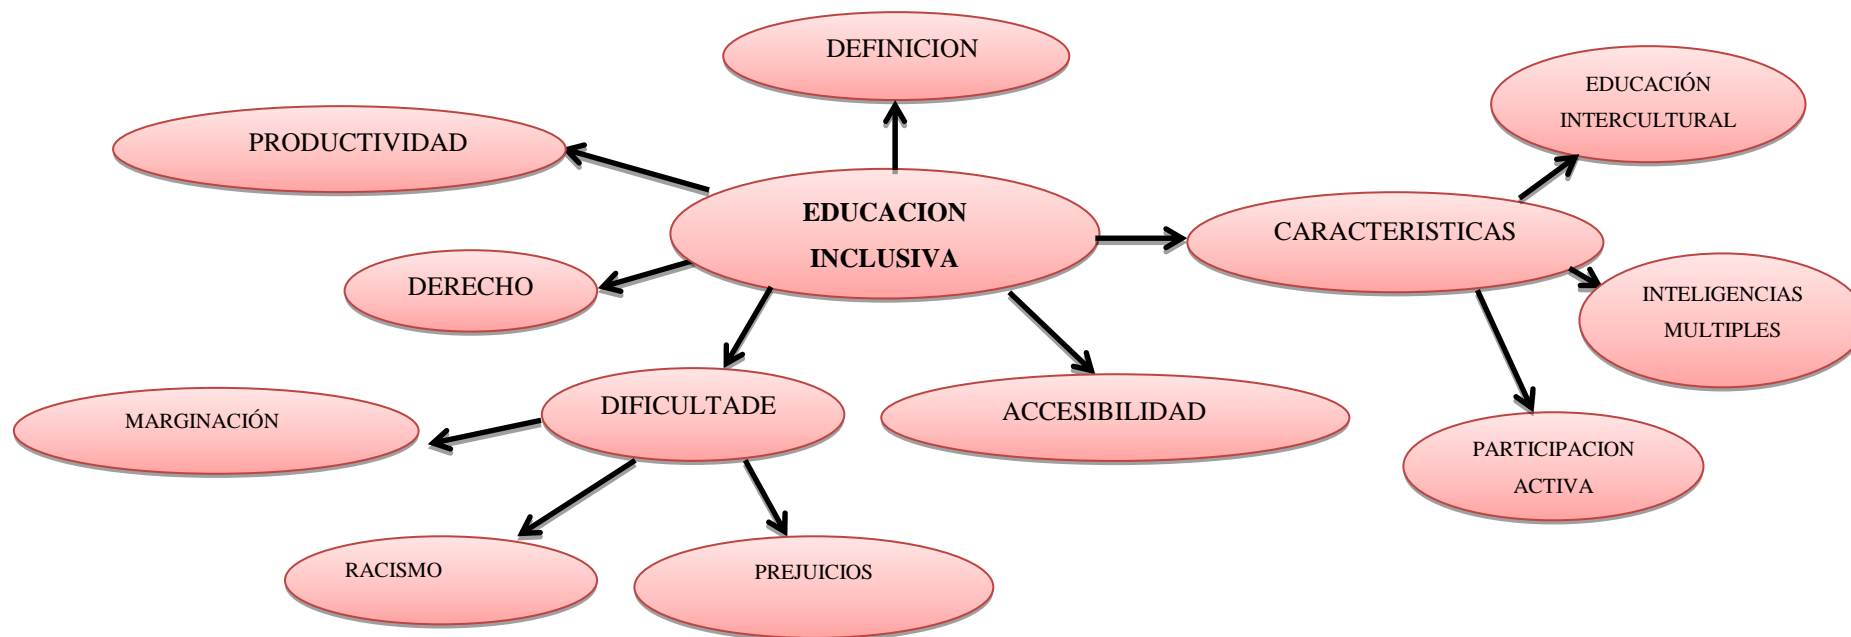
DEFINICION

PRODUCTIVIDAD

EDUCACION INCLUSIVA

DERECHO

CARACTERISTICAS

EDUCACIÓN INTERCULTURAL

INTELIGENCIAS MULTIPLES

PARTICIPACION ACTIVA

ACCESIBILIDAD

DIFICULTADE

MARGINACIÓN

RACISMO

PREJUICIOS